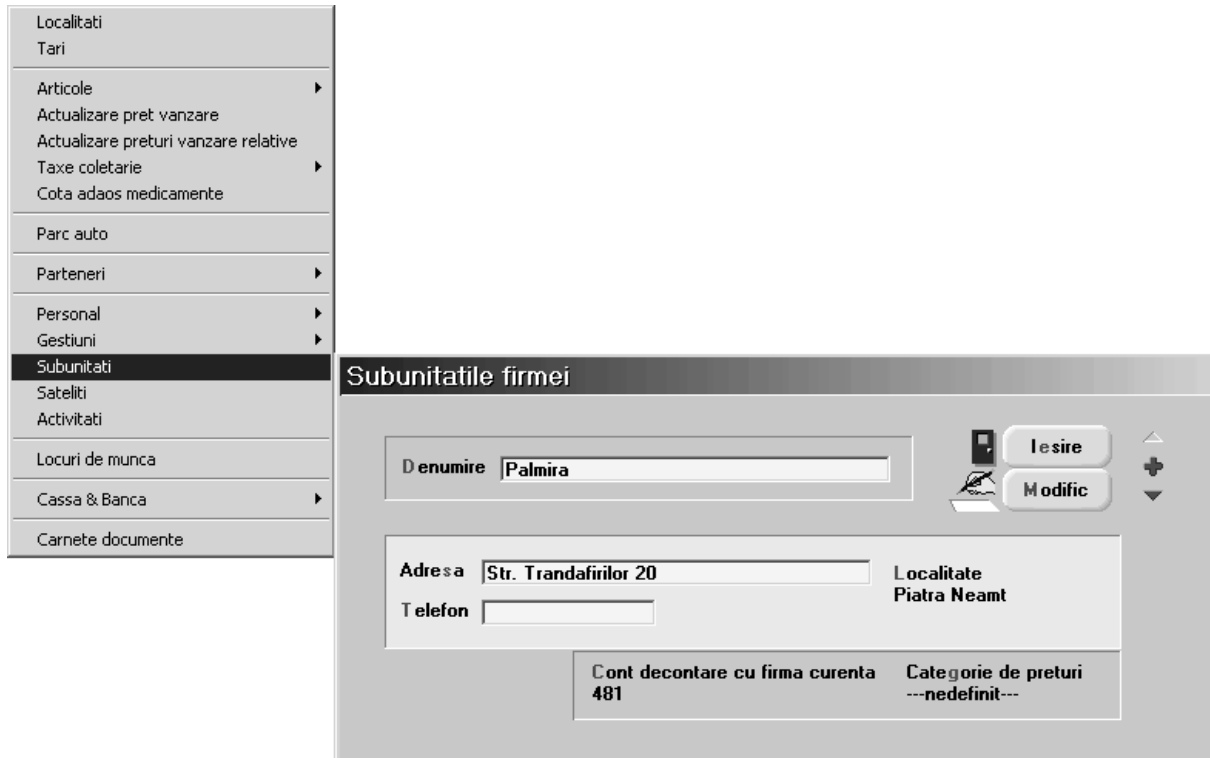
Localitati
Tari
Articole
Actualizare pret vanzare
Actualizare preturi vanzare relative
Taxe coletarie
Cota adaos medicamente
Parc auto
Parteneri
Personal
Gestiuni
Subunitati
Sateliti
Activitati
Locuri de munca
Cassa & Banca
Carnete documente

Subunitatile firmei

Denumire Palmira

Iesire
Modific

Adresa Str. Trandafirilor 20
Telefon

Localitate
Piatra Neamt

Cont decontare cu firma curenta
481

Categorie de preturi
---nedefinit---